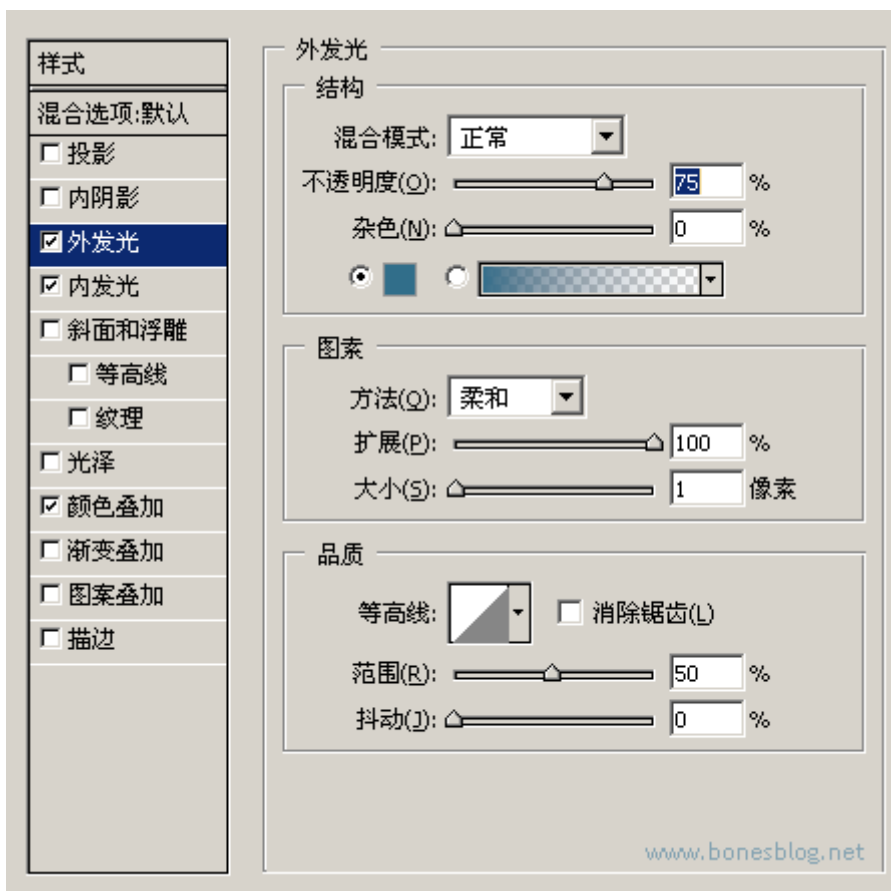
样式
混合选项:默认
☐ 投影
☐ 内阴影
☑ 外发光
☑ 内发光
☐ 斜面和浮雕
☐ 等高线
☐ 纹理
☐ 光泽
☑ 颜色叠加
☐ 渐变叠加
☐ 图案叠加
☐ 描边

外发光
结构
混合模式: 正常
不透明度(O): 75 %
杂色(N): 0 %

图素
方法(Q): 柔和
扩展(P): 100 %
大小(S): 1 像素

品质
等高线: ☐ 消除锯齿(L)
范围(R): 50 %
抖动(J): 0 %

www.bonesblog.net